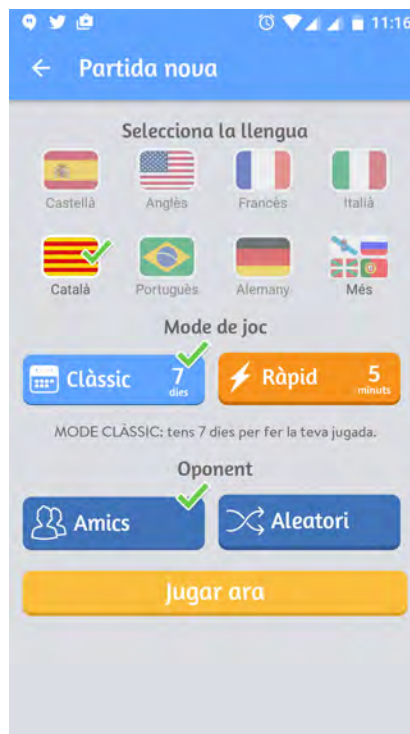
11:16

Partida nova

Selecciona la llengua

Castellà
Anglès
Francès
Italià
Català
Portuguès
Alemany
Més

Mode de joc

Clàssic 7 dies
Ràpid 5 minuts

MODE CLÀSSIC: tens 7 dies per fer la teva jugada.

Oponent

Amics
Aleatori

Jugar ara